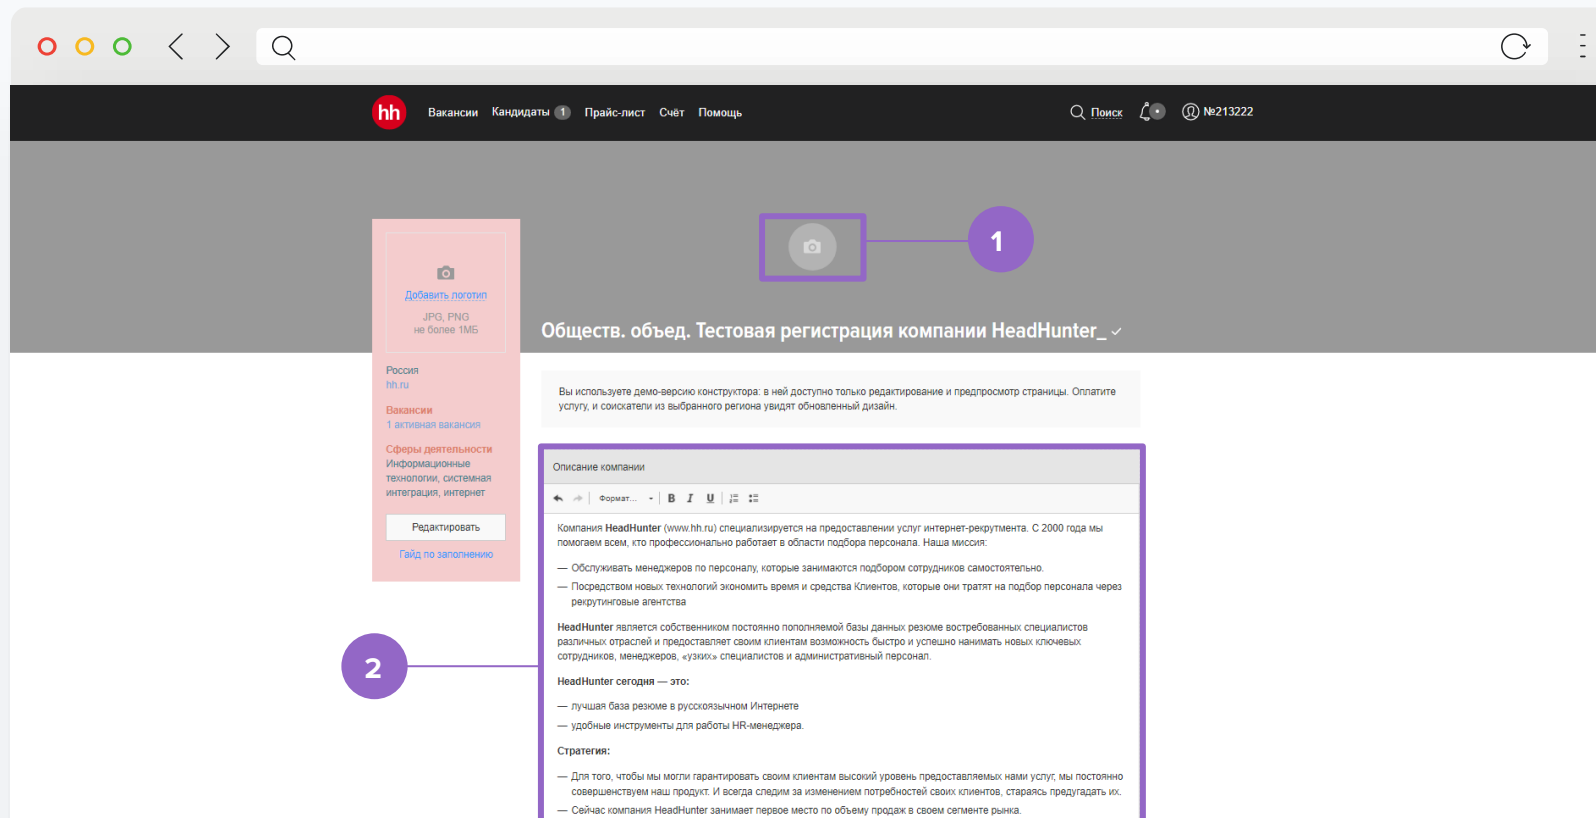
hh Вакансии Кандидаты 1 Прайс-лист Счёт Помощь

Поиск №213222

1

Обществ. объед. Тестовая регистрация компании HeadHunter_

Добавить логотип
JPG, PNG
не более 1МБ

Россия
hh.ru

Вакансии
1 активная вакансия

Сферы деятельности
Информационные технологии, системная интеграция, интернет

Редактировать

Гайд по заполнению

Вы используете демо-версию конструктора: в ней доступно только редактирование и предпросмотр страницы. Оплатите услугу, и соискатели из выбранного региона увидят обновленный дизайн.

2

Описание компании

Формат... B I U

Компания **HeadHunter** (www.hh.ru) специализируется на предоставлении услуг интернет-рекрутмента. С 2000 года мы помогаем всем, кто профессионально работает в области подбора персонала. Наша миссия:

— Обслуживать менеджеров по персоналу, которые занимаются подбором сотрудников самостоятельно.
— Посредством новых технологий экономить время и средства Клиентов, которые они тратят на подбор персонала через рекрутинговые агентства

**HeadHunter** является собственником постоянно пополняемой базы данных резюме востребованных специалистов различных отраслей и предоставляет своим клиентам возможность быстро и успешно нанимать новых ключевых сотрудников, менеджеров, «узких» специалистов и административный персонал.

**HeadHunter сегодня — это:**

— лучшая база резюме в русскоязычном Интернете
— удобные инструменты для работы HR-менеджера.

**Стратегия:**

— Для того, чтобы мы могли гарантировать своим клиентам высокий уровень предоставляемых нами услуг, мы постоянно совершенствуем наш продукт. И всегда следим за изменением потребностей своих клиентов, стараясь предугадать их.
— Сейчас компания HeadHunter занимает первое место по объему продаж в своем сегменте рынка.